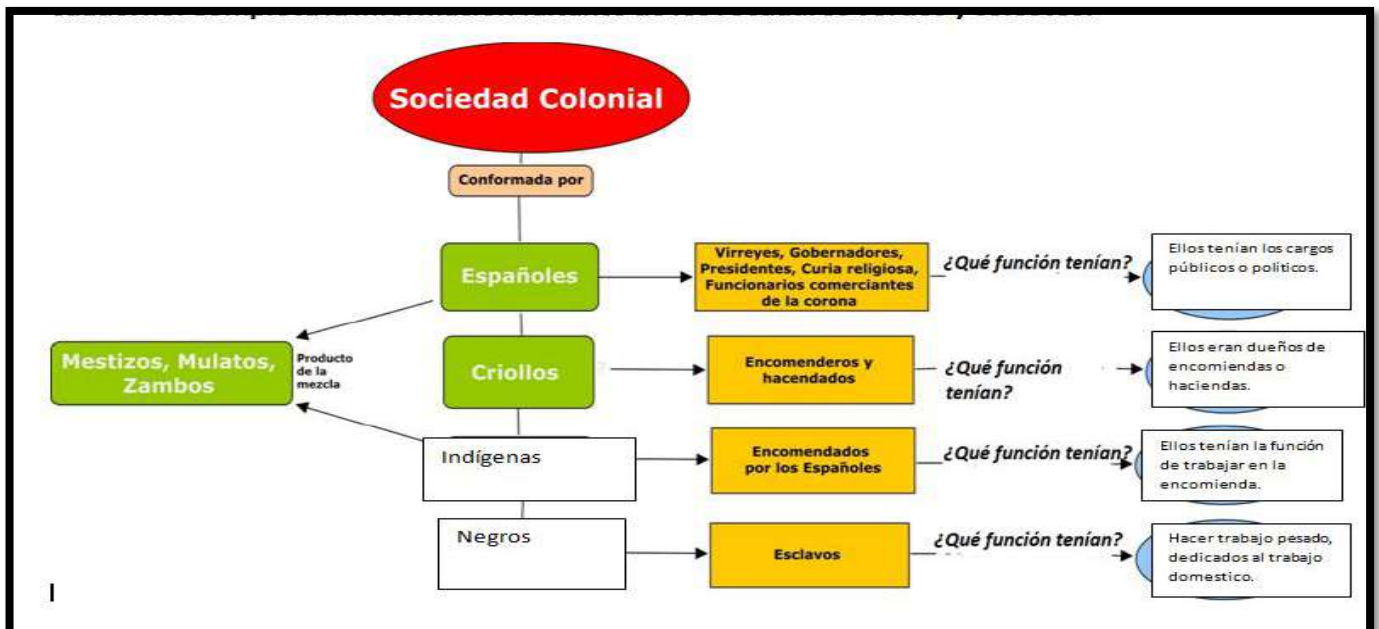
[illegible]

Sociedad Colonial

Conformada por

Españoles

Virreyes, Gobernadores, Presidentes, Curia religiosa, Funcionarios comerciantes de la corona

¿Qué función tenían?

Ellos tenían los cargos públicos o políticos.

Mestizos, Mulatos, Zambos

Producto de la mezcla

Criollos

Encomenderos y hacendados

¿Qué función tenían?

Ellos eran dueños de encomiendas o haciendas.

Indígenas

Encomendados por los Españoles

¿Qué función tenían?

Ellos tenían la función de trabajar en la encomienda.

Negros

Esclavos

¿Qué función tenían?

Hacer trabajo pesado, dedicados al trabajo domestico.

I